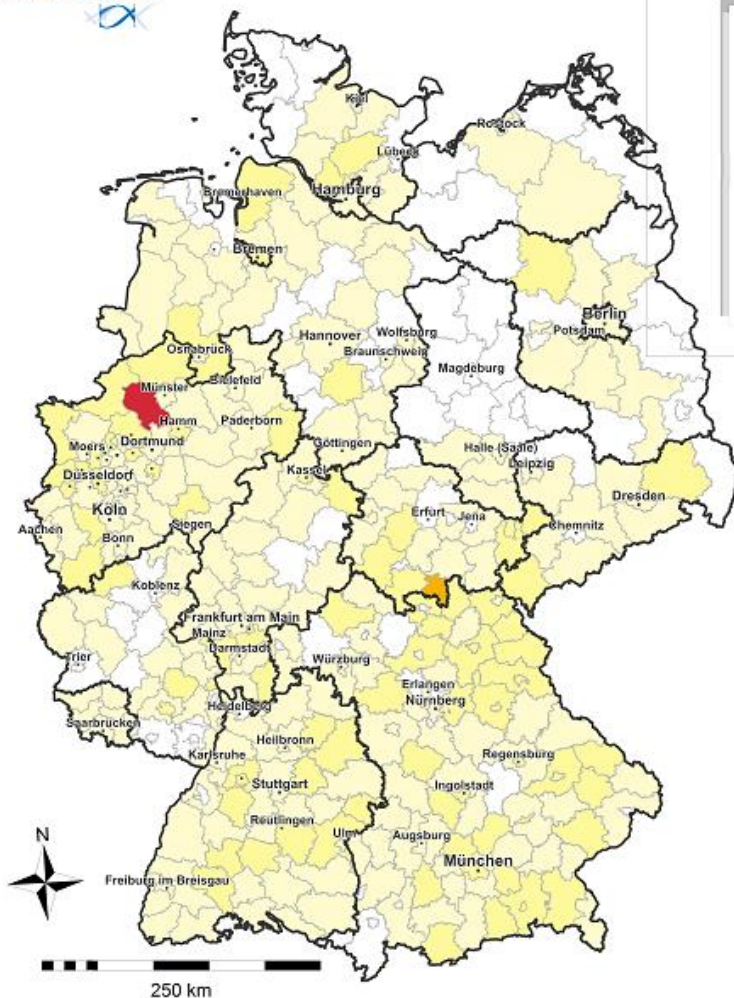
Kiel
Rostock
Lübeck
Hamburg
Bremerhaven
Bremen
Berlin
Potsdam
Hannover
Wolfsburg
Braunschweig
Magdeburg
Osnabrück
Münster
Bielefeld
Hamm
Paderborn
Dortmund
Moers
Düsseldorf
Köln
Aachen
Bonn
Siegen
Göttingen
Kassel
Halle (Saale)
Leipzig
Dresden
Erfurt
Jena
Chemnitz
Koblenz
Frankfurt am Main
Mainz
Darmstadt
Trier
Würzburg
Erlangen
Nürnberg
Saarbrücken
Heidelberg
Heilbronn
Karlsruhe
Regensburg
Stuttgart
Ingolstadt
Reutlingen
Ulm
Augsburg
München
Freiburg im Breisgau
N
250 km